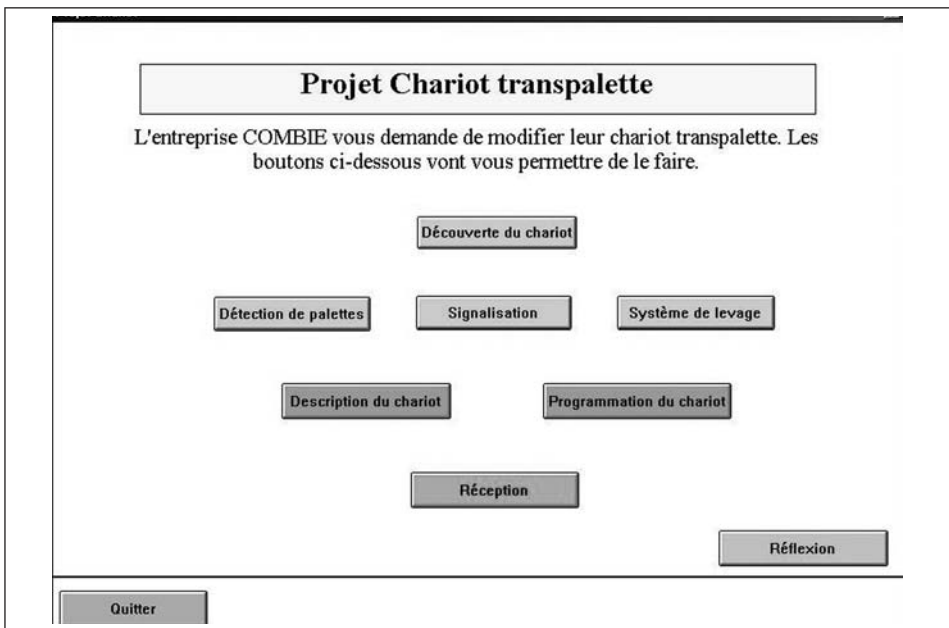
Projet Chariot transpalette

L'entreprise COMBIE vous demande de modifier leur chariot transpalette. Les boutons ci-dessous vont vous permettre de le faire.

Découverte du chariot

Détection de palettes

Signalisation

Système de levage

Description du chariot

Programmation du chariot

Réception

Réflexion

Quitter